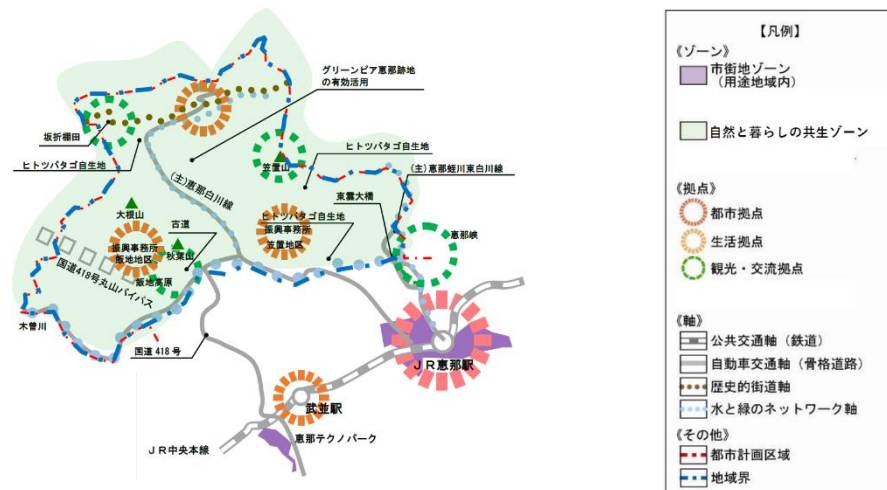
グリーンピア恵那跡地の有効活用

坂折棚田

ヒトツバタゴ自生地

ヒトツバタゴ自生地

笠置山

(主)恵那白川線

(主)恵那蛭川東白川線

東雲大橋

ヒトツバタゴ自生地

振興事務所
笠置地区

恵那峡

大根山

古道

振興事務所
飯地地区

秋葉山

飯地高原

国道418号丸山バイパス

木曽川

国道418号

ＪＲ恵那駅

武並駅

恵那テクノパーク

ＪＲ中央本線

【凡例】
《ゾーン》
市街地ゾーン
（用途地域内）
自然と暮らしの共生ゾーン
《拠点》
都市拠点
生活拠点
観光・交流拠点
《軸》
公共交通軸（鉄道）
自動車交通軸（骨格道路）
歴史的街道軸
水と緑のネットワーク軸
《その他》
都市計画区域
地域界